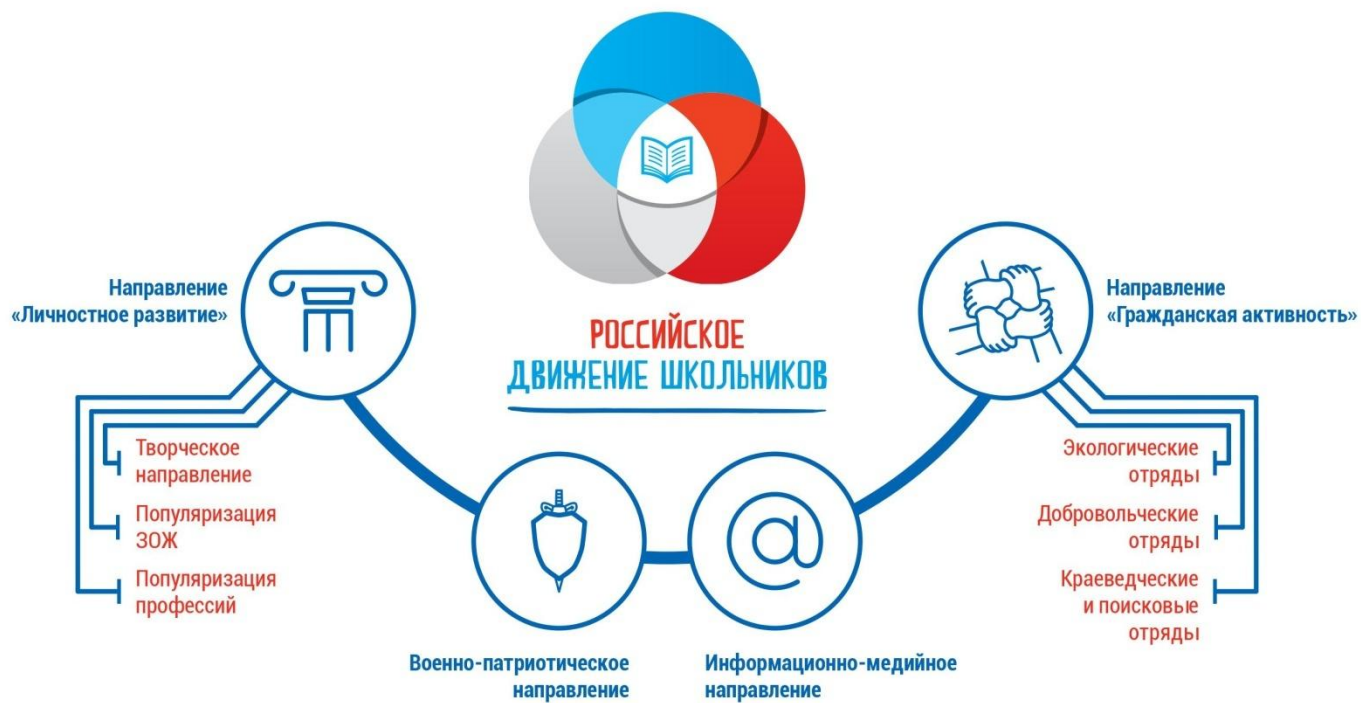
РОССИЙСКОЕ
ДВИЖЕНИЕ ШКОЛЬНИКОВ

Направление
«Личностное развитие»

Творческое направление

Популяризация ЗОЖ

Популяризация профессий

Направление
«Гражданская активность»

Экологические отряды

Добровольческие отряды

Краеведческие и поисковые отряды

Военно-патриотическое направление

Информационно-медийное направление